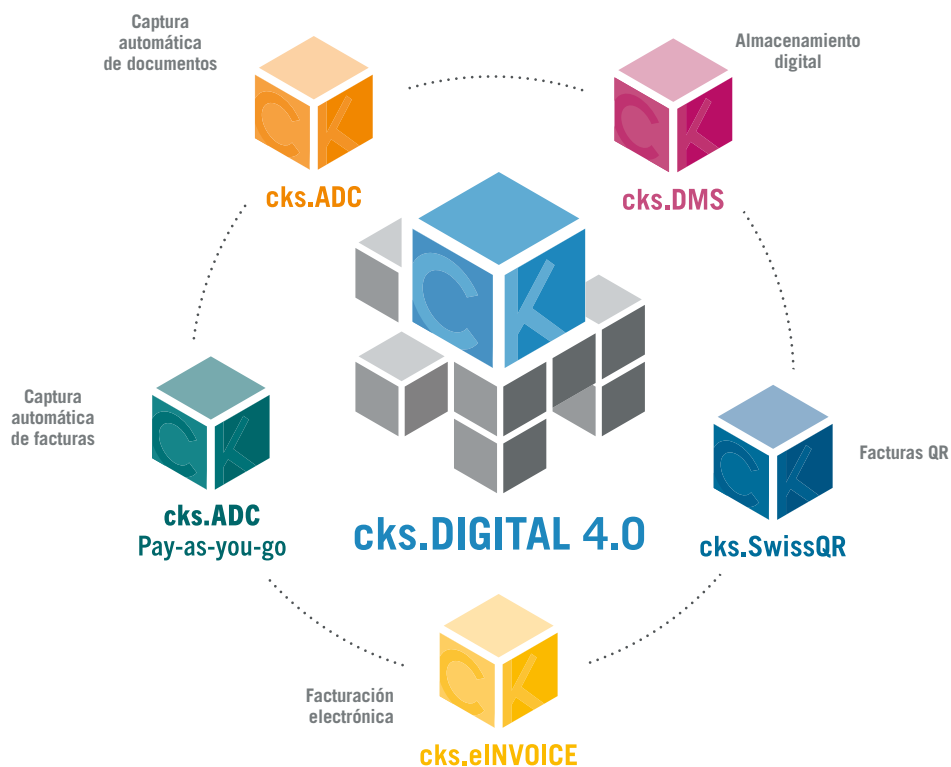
Captura automática de documentos

cks.ADC

Almacenamiento digital

cks.DMS

Captura automática de facturas

cks.ADC
Pay-as-you-go

cks.DIGITAL 4.0

Facturas QR

cks.SwissQR

Facturación electrónica

cks.eINVOICE